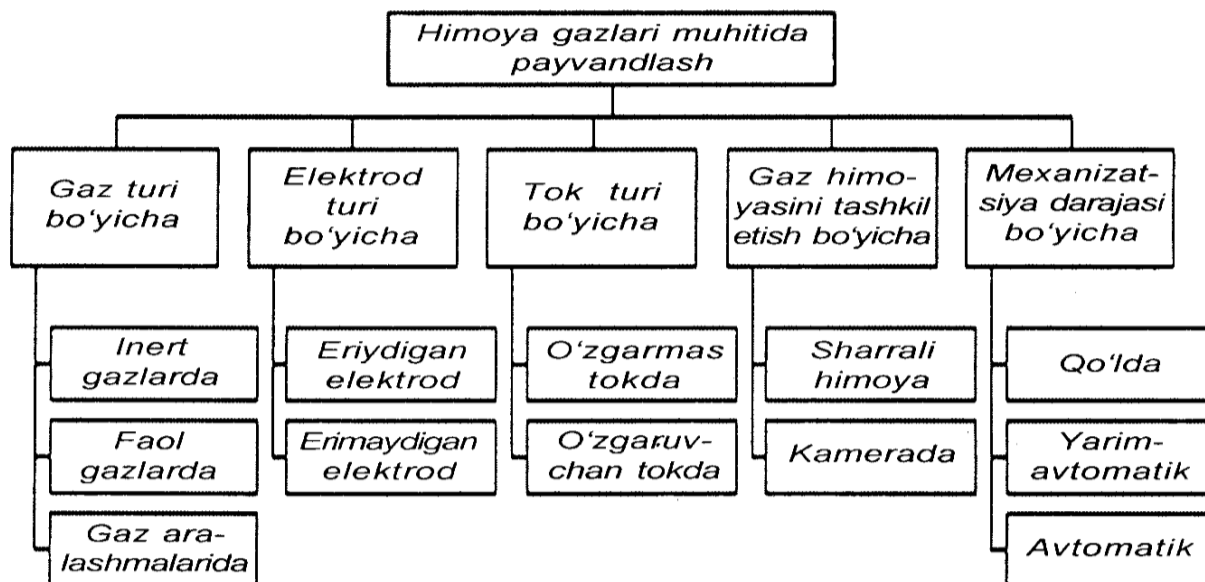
Himoya gazlari muhitida payvandlash

Gaz turi bo'yicha

Inert gazlarda

Faol gazlarda

Gaz aralashmalarida

Elektrod turi bo'yicha

Eriydigan elektrod

Erimaydigan elektrod

Tok turi bo'yicha

O'zgarmas tokda

O'zgaruvchan tokda

Gaz himoyasini tashkil etish bo'yicha

Sharrali himoya

Kamerada

Mexanizatsiya darajasi bo'yicha

Qo'lda

Yarimavtomatik

Avtomatik